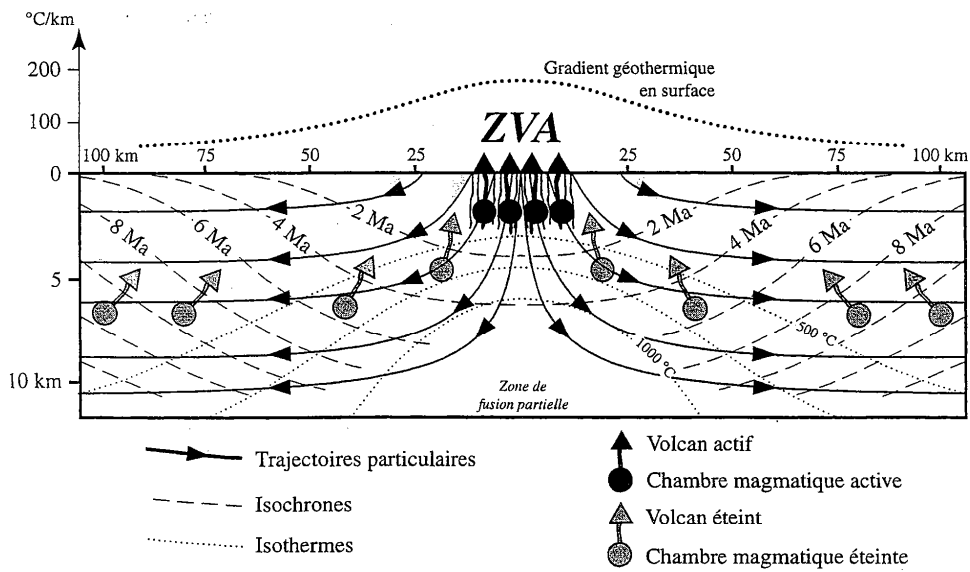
°C/km

200

100

0

5

10 km

Gradient géothermique en surface

ZVA

100 km 75 50 25 25 50 75 100 km

8 Ma 6 Ma 4 Ma 2 Ma 2 Ma 4 Ma 6 Ma 8 Ma

500 °C

1000 °C

Zone de fusion partielle

Trajectoires particulaires

Isochrones

Isothermes

Volcan actif

Chambre magmatique active

Volcan éteint

Chambre magmatique éteinte